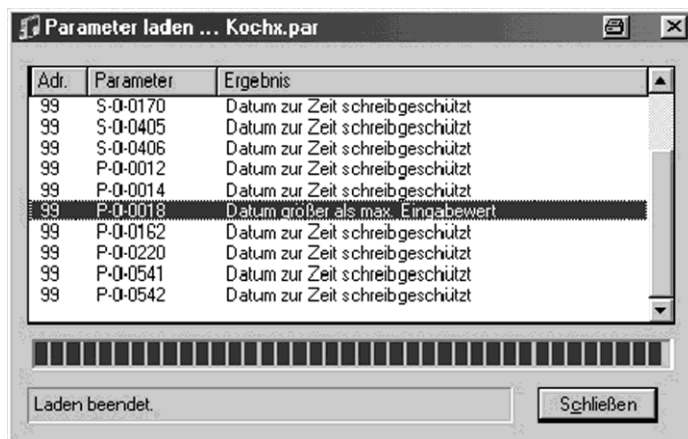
Parameter laden ... Kochx.par

| Adr. | Parameter | Ergebnis |
|---|---|---|
| 99 | S-0-0170 | Datum zur Zeit schreibgeschützt |
| 99 | S-0-0405 | Datum zur Zeit schreibgeschützt |
| 99 | S-0-0406 | Datum zur Zeit schreibgeschützt |
| 99 | P-0-0012 | Datum zur Zeit schreibgeschützt |
| 99 | P-0-0014 | Datum zur Zeit schreibgeschützt |
| 99 | P-0-0018 | Datum größer als max. Eingabewert |
| 99 | P-0-0162 | Datum zur Zeit schreibgeschützt |
| 99 | P-0-0220 | Datum zur Zeit schreibgeschützt |
| 99 | P-0-0541 | Datum zur Zeit schreibgeschützt |
| 99 | P-0-0542 | Datum zur Zeit schreibgeschützt |

Laden beendet.

Schließen